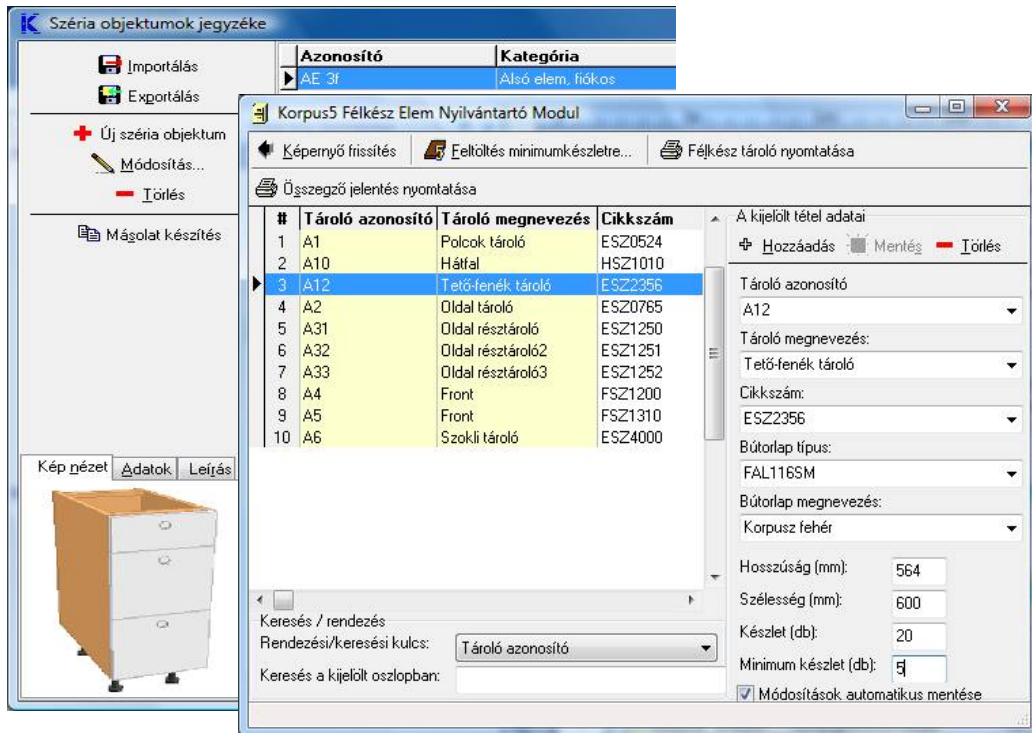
Széria objektumok jegyzéke

Importálás
Exportálás
Új széria objektum
Módosítás...
Törlés
Másolat készítés

| Azonosító | Kategória |
|---|---|
| AE 3f | Alsó elem, fiókos |

Kép nézet | Adatok | Leírás

Korpus5 Félkész Elem Nyilvántartó Modul

Képernyő frissítés | Feltöltés minimumkészletre... | Félkész tároló nyomtatása

Összegző jelentés nyomtatása

| # | Tároló azonosító | Tároló megnevezés | Cikkszám |
|---|---|---|---|
| 1 | A1 | Polcok tároló | ESZ0524 |
| 2 | A10 | Hátfal | HSZ1010 |
| 3 | A12 | Tető-fenék tároló | ESZ2356 |
| 4 | A2 | Oldal tároló | ESZ0765 |
| 5 | A31 | Oldal résztároló | ESZ1250 |
| 6 | A32 | Oldal résztároló2 | ESZ1251 |
| 7 | A33 | Oldal résztároló3 | ESZ1252 |
| 8 | A4 | Front | FSZ1200 |
| 9 | A5 | Front | FSZ1310 |
| 10 | A6 | Szokli tároló | ESZ4000 |

Keresés / rendezés
Rendezési/keresési kulcs: Tároló azonosító
Keresés a kijelölt oszlopban:

A kijelölt tétel adatai
Hozzáadás | Mentés | Törlés

Tároló azonosító
A12
Tároló megnevezés:
Tető-fenék tároló
Cikkszám:
ESZ2356
Bútorlap típus:
FAL116SM
Bútorlap megnevezés:
Korpusz fehér
Hosszúság (mm): 564
Szélesség (mm): 600
Készlet (db): 20
Minimum készlet (db): 5
Módosítások automatikus mentése